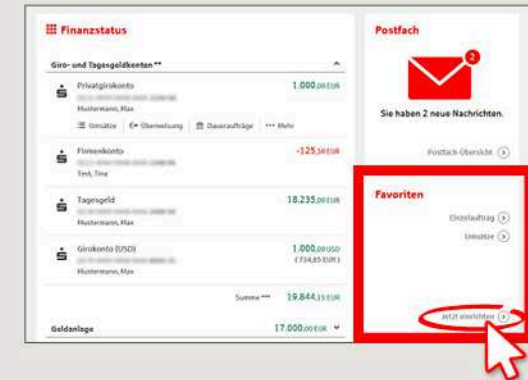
Finanzstatus

Giro- und Tagesgeldkonten **

Privatgirokonto
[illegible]
Mustermann, Max
1.000,00 EUR

Umsätze
Überweisung
Daueraufträge
Mehr

Firmenkonto
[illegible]
Test, Tina
-125,30 EUR

Tagesgeld
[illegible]
Mustermann, Max
18.235,00 EUR

Girokonto (USD)
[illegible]
Mustermann, Max
1.000,00 USD
(734,65 EUR)

Summe ***
19.844,15 EUR

Geldanlage
17.000,00 EUR

Postfach

2

Sie haben 2 neue Nachrichten.

Postfach-Übersicht

Favoriten

Einzelauftrag
Umsätze

Jetzt einrichten